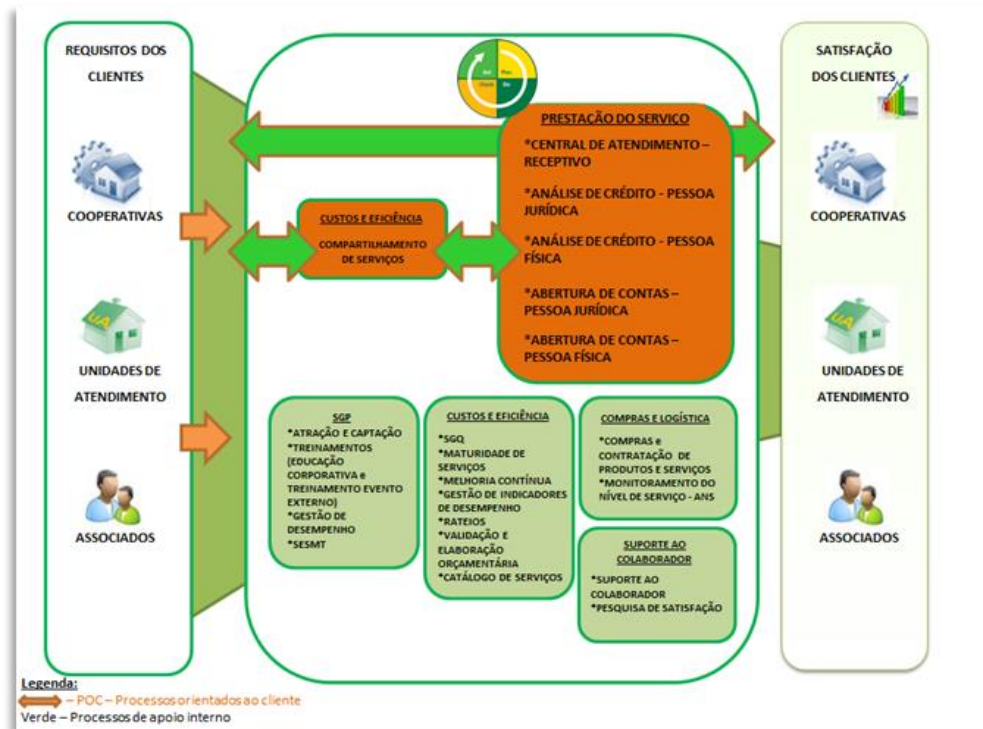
REQUISITOS DOS CLIENTES

COOPERATIVAS

UNIDADES DE ATENDIMENTO

ASSOCIADOS

Act Plan Check Do

PRESTAÇÃO DO SERVIÇO

*CENTRAL DE ATENDIMENTO – RECEPTIVO

*ANÁLISE DE CRÉDITO - PESSOA JURÍDICA

*ANÁLISE DE CRÉDITO - PESSOA FÍSICA

*ABERTURA DE CONTAS – PESSOA JURÍDICA

*ABERTURA DE CONTAS – PESSOA FÍSICA

CUSTOS E EFICIÊNCIA

COMPARTILHAMENTO DE SERVIÇOS

SGP

*ATRAÇÃO E CAPTAÇÃO
*TREINAMENTOS (EDUCAÇÃO CORPORATIVA e TREINAMENTO EVENTO EXTERNO)
*GESTÃO DE DESEMPENHO
*SESMT

CUSTOS E EFICIÊNCIA

*SGQ
*MATURIDADE DE SERVIÇOS
*MELHORIA CONTÍNUA
*GESTÃO DE INDICADORES DE DESEMPENHO
*RATEIOS
*VALIDAÇÃO E ELABORAÇÃO ORÇAMENTÁRIA
*CATÁLOGO DE SERVIÇOS

COMPRAS E LOGÍSTICA

*COMPRAS e CONTRATAÇÃO DE PRODUTOS E SERVIÇOS
*MONITORAMENTO DO NÍVEL DE SERVIÇO - ANS

SUPORTE AO COLABORADOR

*SUPORTE AO COLABORADOR
*PESQUISA DE SATISFAÇÃO

SATISFAÇÃO DOS CLIENTES

COOPERATIVAS

UNIDADES DE ATENDIMENTO

ASSOCIADOS

Legenda:
– POC – Processos orientados ao cliente
Verde – Processos de apoio interno